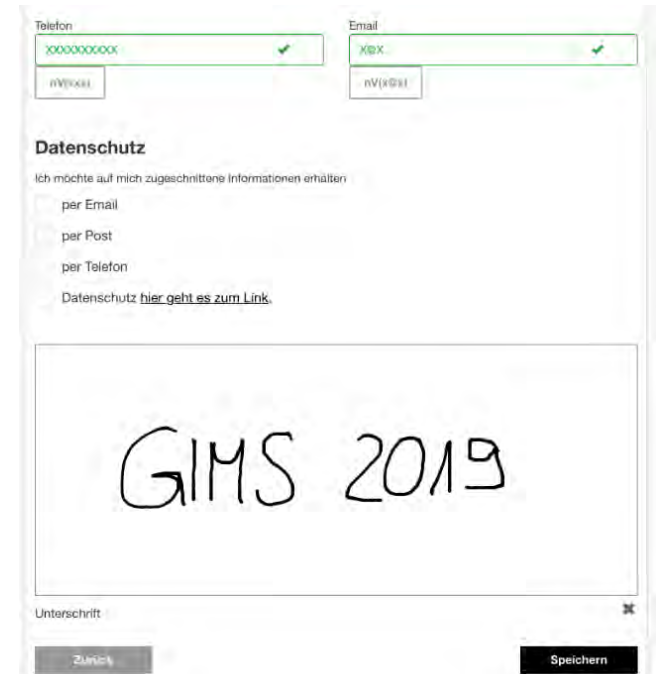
Telefon
XXXXXXXXXX ✔
nV(xxx)

Email
X@X ✔
nV(x@x)

Datenschutz

Ich möchte auf mich zugeschnittene Informationen erhalten

per Email

per Post

per Telefon

Datenschutz hier geht es zum Link.

GIMS 2019

Unterschrift

Zurück

Speichern